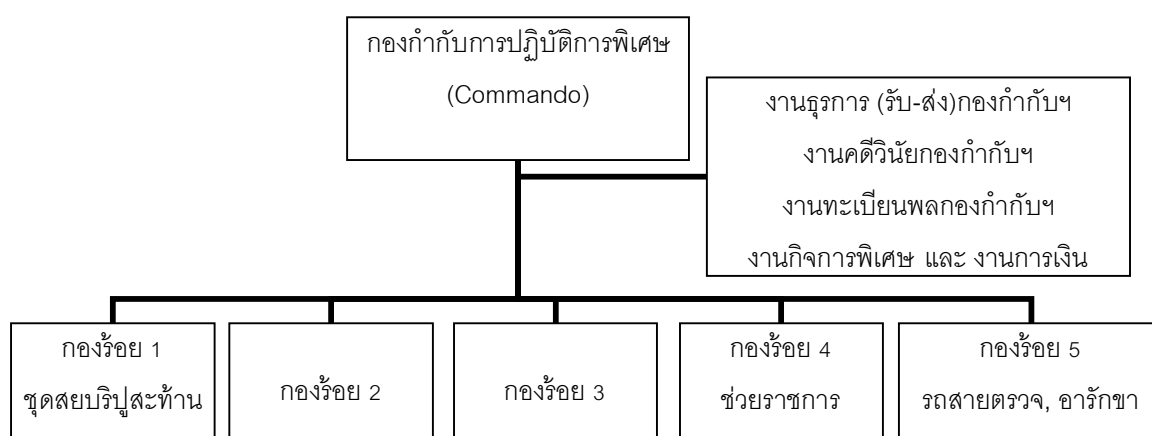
กองกำกับการปฏิบัติการพิเศษ
(Commando)

งานธุรการ (รับ-ส่ง)กองกำกับฯ
งานคดีวินัยกองกำกับฯ
งานทะเบียนพลกองกำกับฯ
งานกิจการพิเศษ และ งานการเงิน

กองร้อย 1
ชุดสยบริปูสะท้าน

กองร้อย 2

กองร้อย 3

กองร้อย 4
ช่วยราชการ

กองร้อย 5
รถสายตรวจ, อารักขา